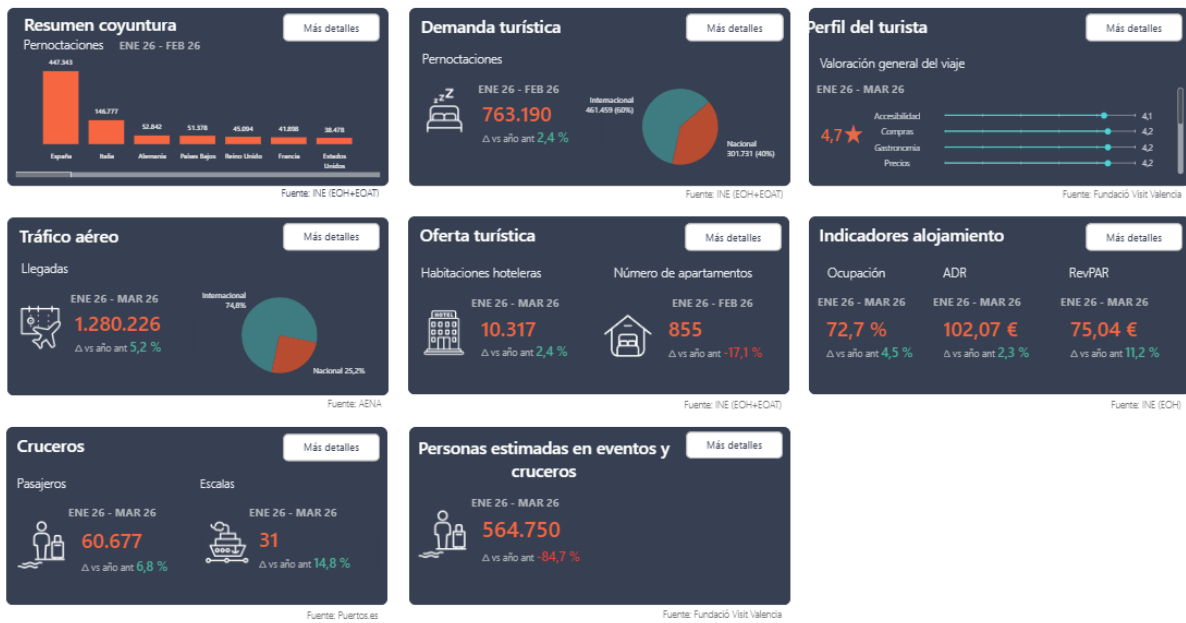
Resumen coyuntura
Más detalles
Pernoctaciones ENE 26 - FEB 26
447.343
146.777
52.842
51.378
45.094
41.898
38.478
España
Italia
Alemania
Países Bajos
Reino Unido
Francia
Estados Unidos
Fuente: INE (EOH+EOAT)

Demanda turística
Más detalles
Pernoctaciones
ENE 26 - FEB 26
763.190
Δ vs año ant 2,4 %
Internacional 461.459 (60%)
Nacional 301.731 (40%)
Fuente: INE (EOH+EOAT)

Perfil del turista
Más detalles
Valoración general del viaje
ENE 26 - MAR 26
4,7
Accesibilidad 4,1
Compras 4,2
Gastronomía 4,2
Precios 4,2
Fuente: Fundació Visit Valencia

Tráfico aéreo
Más detalles
Llegadas
ENE 26 - MAR 26
1.280.226
Δ vs año ant 5,2 %
Internacional 74,8%
Nacional 25,2%
Fuente: AENA

Oferta turística
Más detalles
Habitaciones hoteleras
ENE 26 - MAR 26
HOTEL
10.317
Δ vs año ant 2,4 %
Número de apartamentos
ENE 26 - FEB 26
855
Δ vs año ant -17,1 %
Fuente: INE (EOH+EOAT)

Indicadores alojamiento
Más detalles
Ocupación
ENE 26 - MAR 26
72,7 %
Δ vs año ant 4,5 %
ADR
ENE 26 - MAR 26
102,07 €
Δ vs año ant 2,3 %
RevPAR
ENE 26 - MAR 26
75,04 €
Δ vs año ant 11,2 %
Fuente: INE (EOH)

Cruceros
Más detalles
Pasajeros
ENE 26 - MAR 26
60.677
Δ vs año ant 6,8 %
Escalas
ENE 26 - MAR 26
31
Δ vs año ant 14,8 %
Fuente: Puertos.es

Personas estimadas en eventos y cruceros
Más detalles
ENE 26 - MAR 26
564.750
Δ vs año ant -84,7 %
Fuente: Fundació Visit Valencia